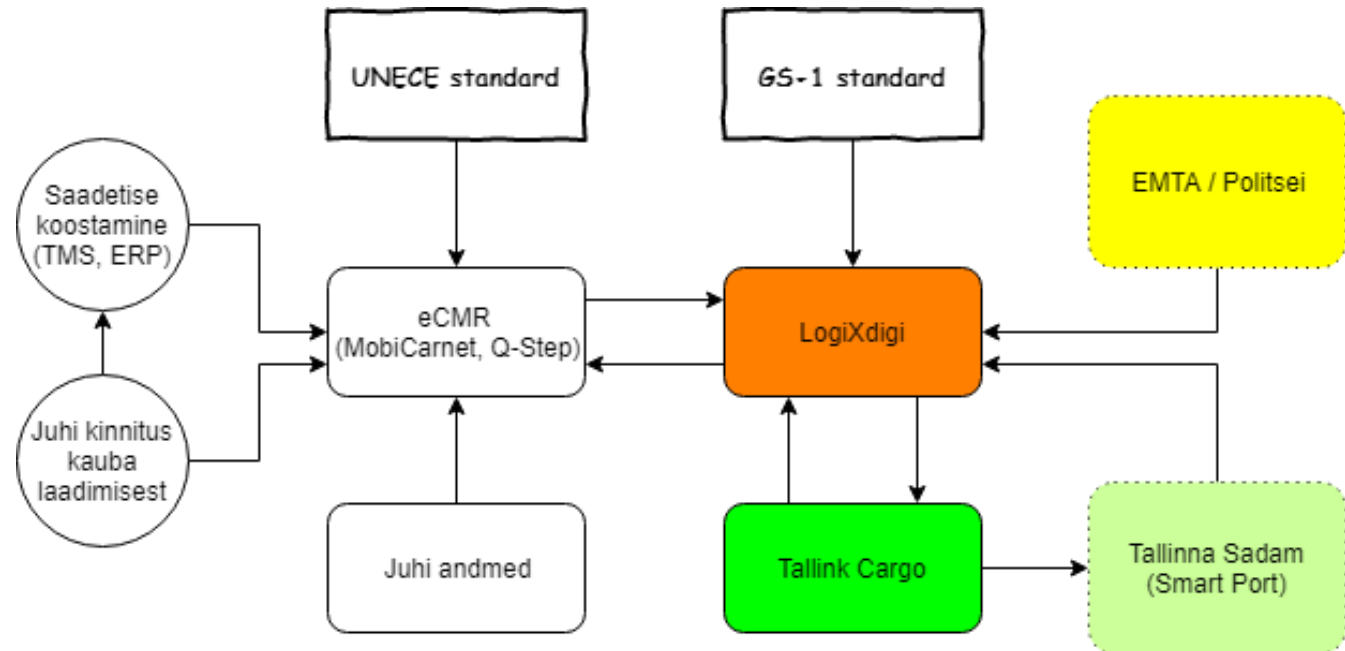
UNECE standard

GS-1 standard

Saadetise koostamine (TMS, ERP)

EMTA / Politsei

eCMR (MobiCarnet, Q-Step)

LogiXdigi

Juhi kinnitus kauba laadimisest

Juhi andmed

Tallink Cargo

Tallinna Sadam (Smart Port)